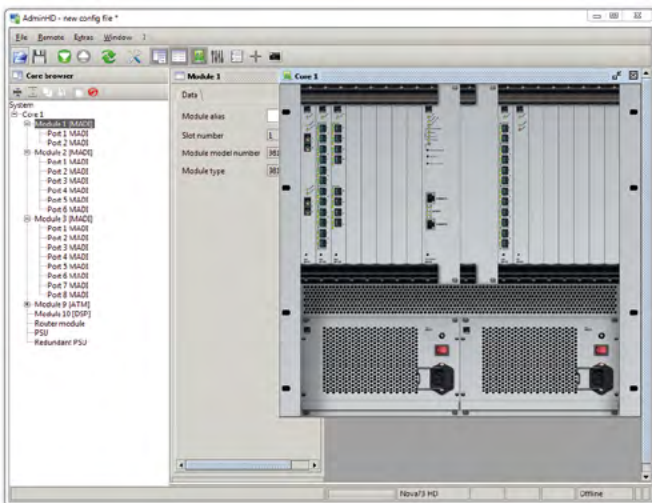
AdminHD - new config file *

File Remote Extras Window ?

Core browser

System
Core 1
Module 1 [MADI]
Port 1 MADI
Port 2 MADI
Module 2 [MADI]
Port 1 MADI
Port 2 MADI
Port 3 MADI
Port 4 MADI
Port 5 MADI
Port 6 MADI
Module 3 [MADI]
Port 1 MADI
Port 2 MADI
Port 3 MADI
Port 4 MADI
Port 5 MADI
Port 6 MADI
Port 7 MADI
Port 8 MADI
Module 9 [ATM]
Module 10 [DSP]
Router module
PSU
Redundant PSU

Module 1

Data

Module alias
Slot number 1
Module model number 981
Module type 981

Core 1

Nova73 HD
Offline